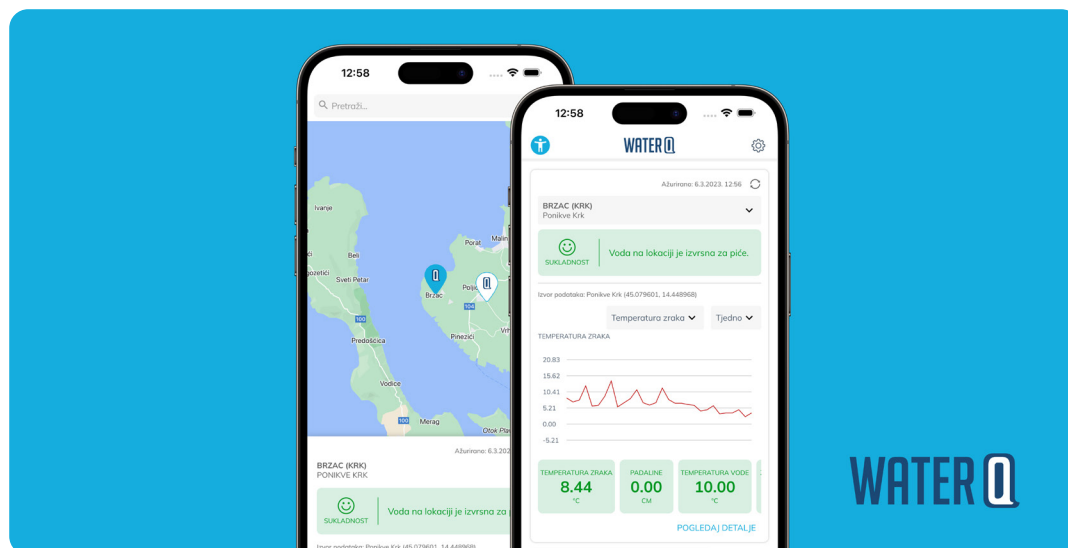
12:58

Pretraži...

Ivanje
Beli
Sveti Petar
gozetići
Porat
Malin
Brzac
Poljo
104
100
Pinezići
Vrh
Predošćica
Vodice
100
Merag
Otok Pla

Ažurirano: 6.3.2023

BRZAC (KRK)
PONIKVE KRK

SUKLADNOST
Voda na lokaciji je izvrsna za

Izvor podataka: Ponikve Krk (45.079601, 14.448968)

12:58

WATER Q

Ažurirano: 6.3.2023. 12:56

BRZAC (KRK)
Ponikve Krk

SUKLADNOST
Voda na lokaciji je izvrsna za piće.

Izvor podataka: Ponikve Krk (45.079601, 14.448968)

Temperatura zraka
Tjedno

TEMPERATURA ZRAKA

20.83
15.62
10.41
5.21
0.00
-5.21

TEMPERATURA ZRAKA
8.44
°C

PADALINE
0.00
CM

TEMPERATURA VODE
10.00
°C

POGLEDAJ DETALJE

WATER Q